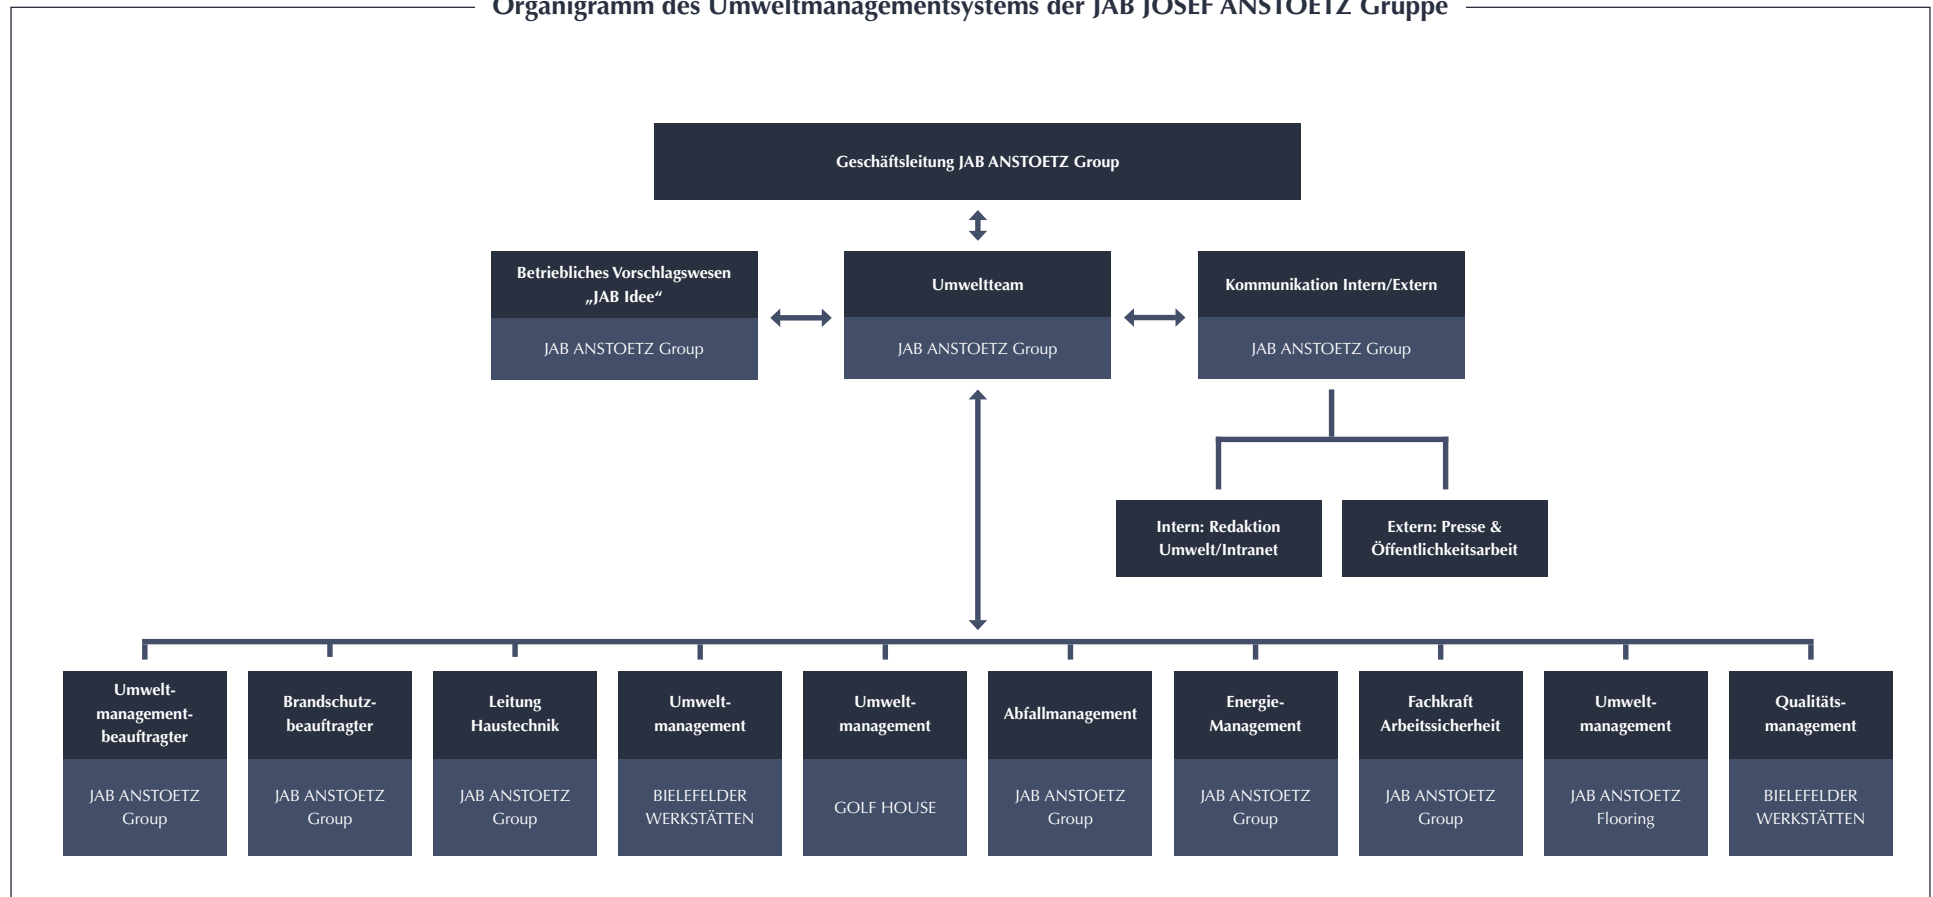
Organigramm des Umweltmanagementsystems der JAB JOSEF ANSTOETZ Gruppe

Geschäftsleitung JAB ANSTOETZ Group

Betriebliches Vorschlagswesen „JAB Idee“
JAB ANSTOETZ Group

Umweltteam
JAB ANSTOETZ Group

Kommunikation Intern/Extern
JAB ANSTOETZ Group

Intern: Redaktion Umwelt/Intranet

Extern: Presse & Öffentlichkeitsarbeit

Umweltmanagementbeauftragter
JAB ANSTOETZ Group

Brandschutzbeauftragter
JAB ANSTOETZ Group

Leitung Haustechnik
JAB ANSTOETZ Group

Umweltmanagement
BIELEFELDER WERKSTÄTTEN

Umweltmanagement
GOLF HOUSE

Abfallmanagement
JAB ANSTOETZ Group

Energie-Management
JAB ANSTOETZ Group

Fachkraft Arbeitssicherheit
JAB ANSTOETZ Group

Umweltmanagement
JAB ANSTOETZ Flooring

Qualitätsmanagement
BIELEFELDER WERKSTÄTTEN